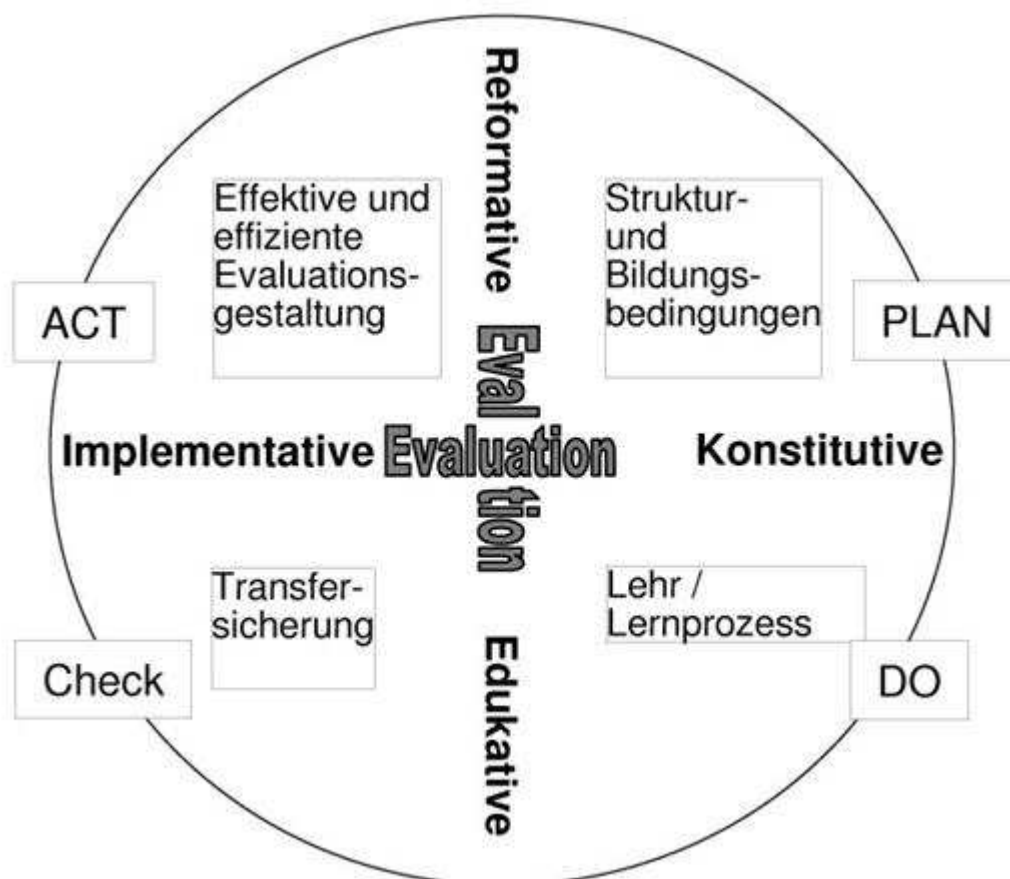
Reformative

Effektive und effiziente Evaluationsgestaltung

Struktur- und Bildungsbedingungen

ACT

PLAN

Eval

Implementative

Evaluation

Konstitutive

tion

Transfersicherung

Lehr / Lernprozess

Check

DO

Edukative